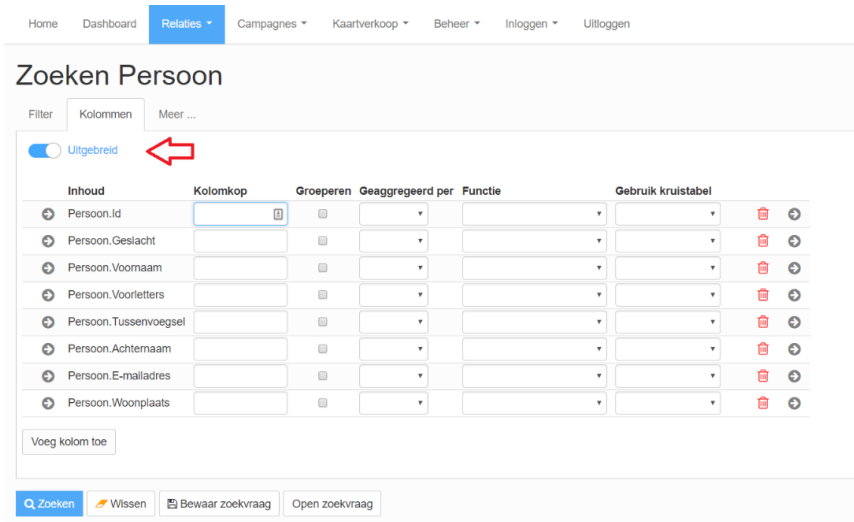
Home Dashboard Relaties ▾ Campagnes ▾ Kaartverkoop ▾ Beheer ▾ Inloggen ▾ Uitloggen

Zoeken Persoon

Filter Kolommen Meer ...

Uitgebreid

| | Inhoud | Kolomkop | Groeperen | Geaggregeerd per | Functie | Gebruik kruistabel | | |
|---|---|---|---|---|---|---|---|---|
| | Persoon.Id | | | | | | | |
| | Persoon.Geslacht | | | | | | | |
| | Persoon.Voornaam | | | | | | | |
| | Persoon.Voorletters | | | | | | | |
| | Persoon.Tussenvoegsel | | | | | | | |
| | Persoon.Achternaam | | | | | | | |
| | Persoon.E-mailadres | | | | | | | |
| | Persoon.Woonplaats | | | | | | | |

Voeg kolom toe

Zoeken Wissen Bewaar zoekvraag Open zoekvraag